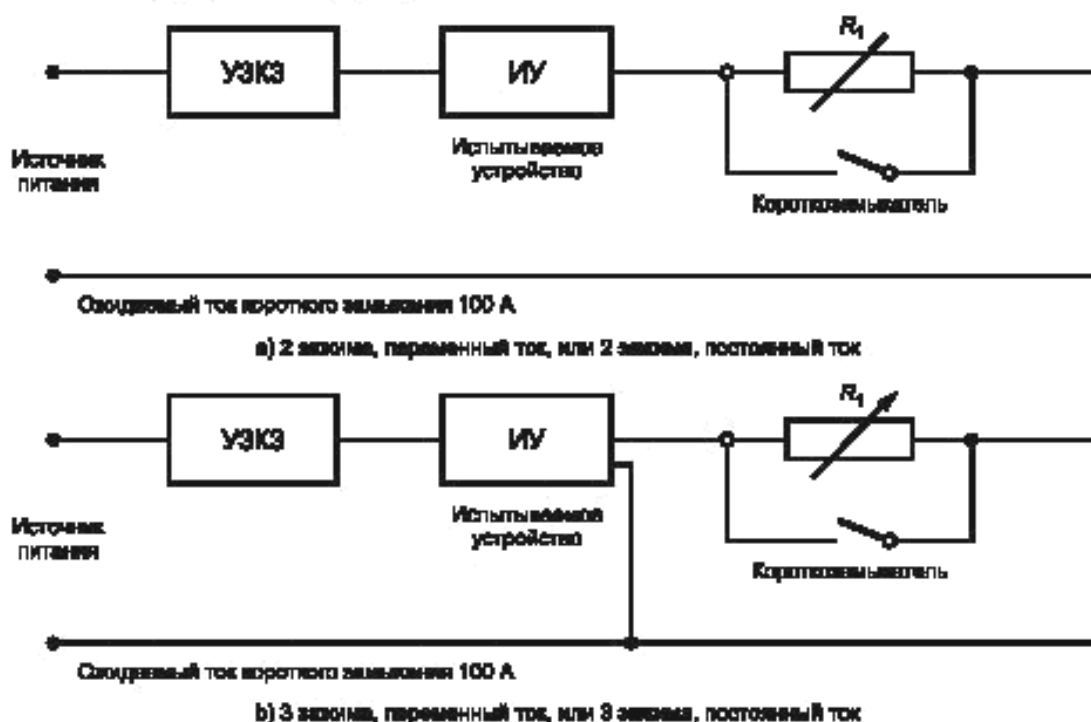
УЗКЗ

ИУ

$R_1$

Источник питания

Испытываемое устройство

Короткозамыкатель

Ожидаемый ток короткого замыкания 100 А

а) 2 зажима, переменный ток, или 2 зажима, постоянный ток

УЗКЗ

ИУ

$R_1$

Источник питания

Испытываемое устройство

Короткозамыкатель

Ожидаемый ток короткого замыкания 100 А

b) 3 зажима, переменный ток, или 3 зажима, постоянный ток